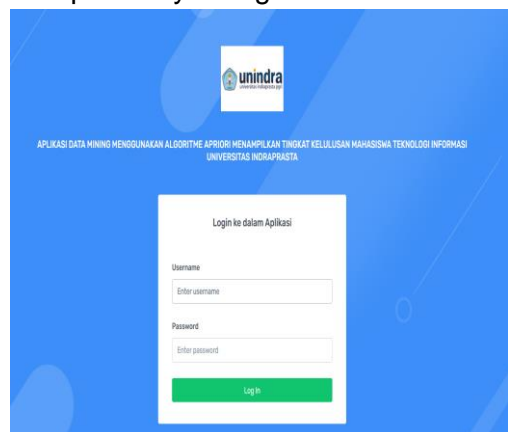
unindra
universitas indraprasta pgri

APLIKASI DATA MINING MENGGUNAKAN ALGORITME APRIORI MENAMPILKAN TINGKAT KELULUSAN MAHASISWA TEKNOLOGI INFORMASI UNIVERSITAS INDRAPRASTA

Login ke dalam Aplikasi

Username

Enter username

Password

Enter password

Log In